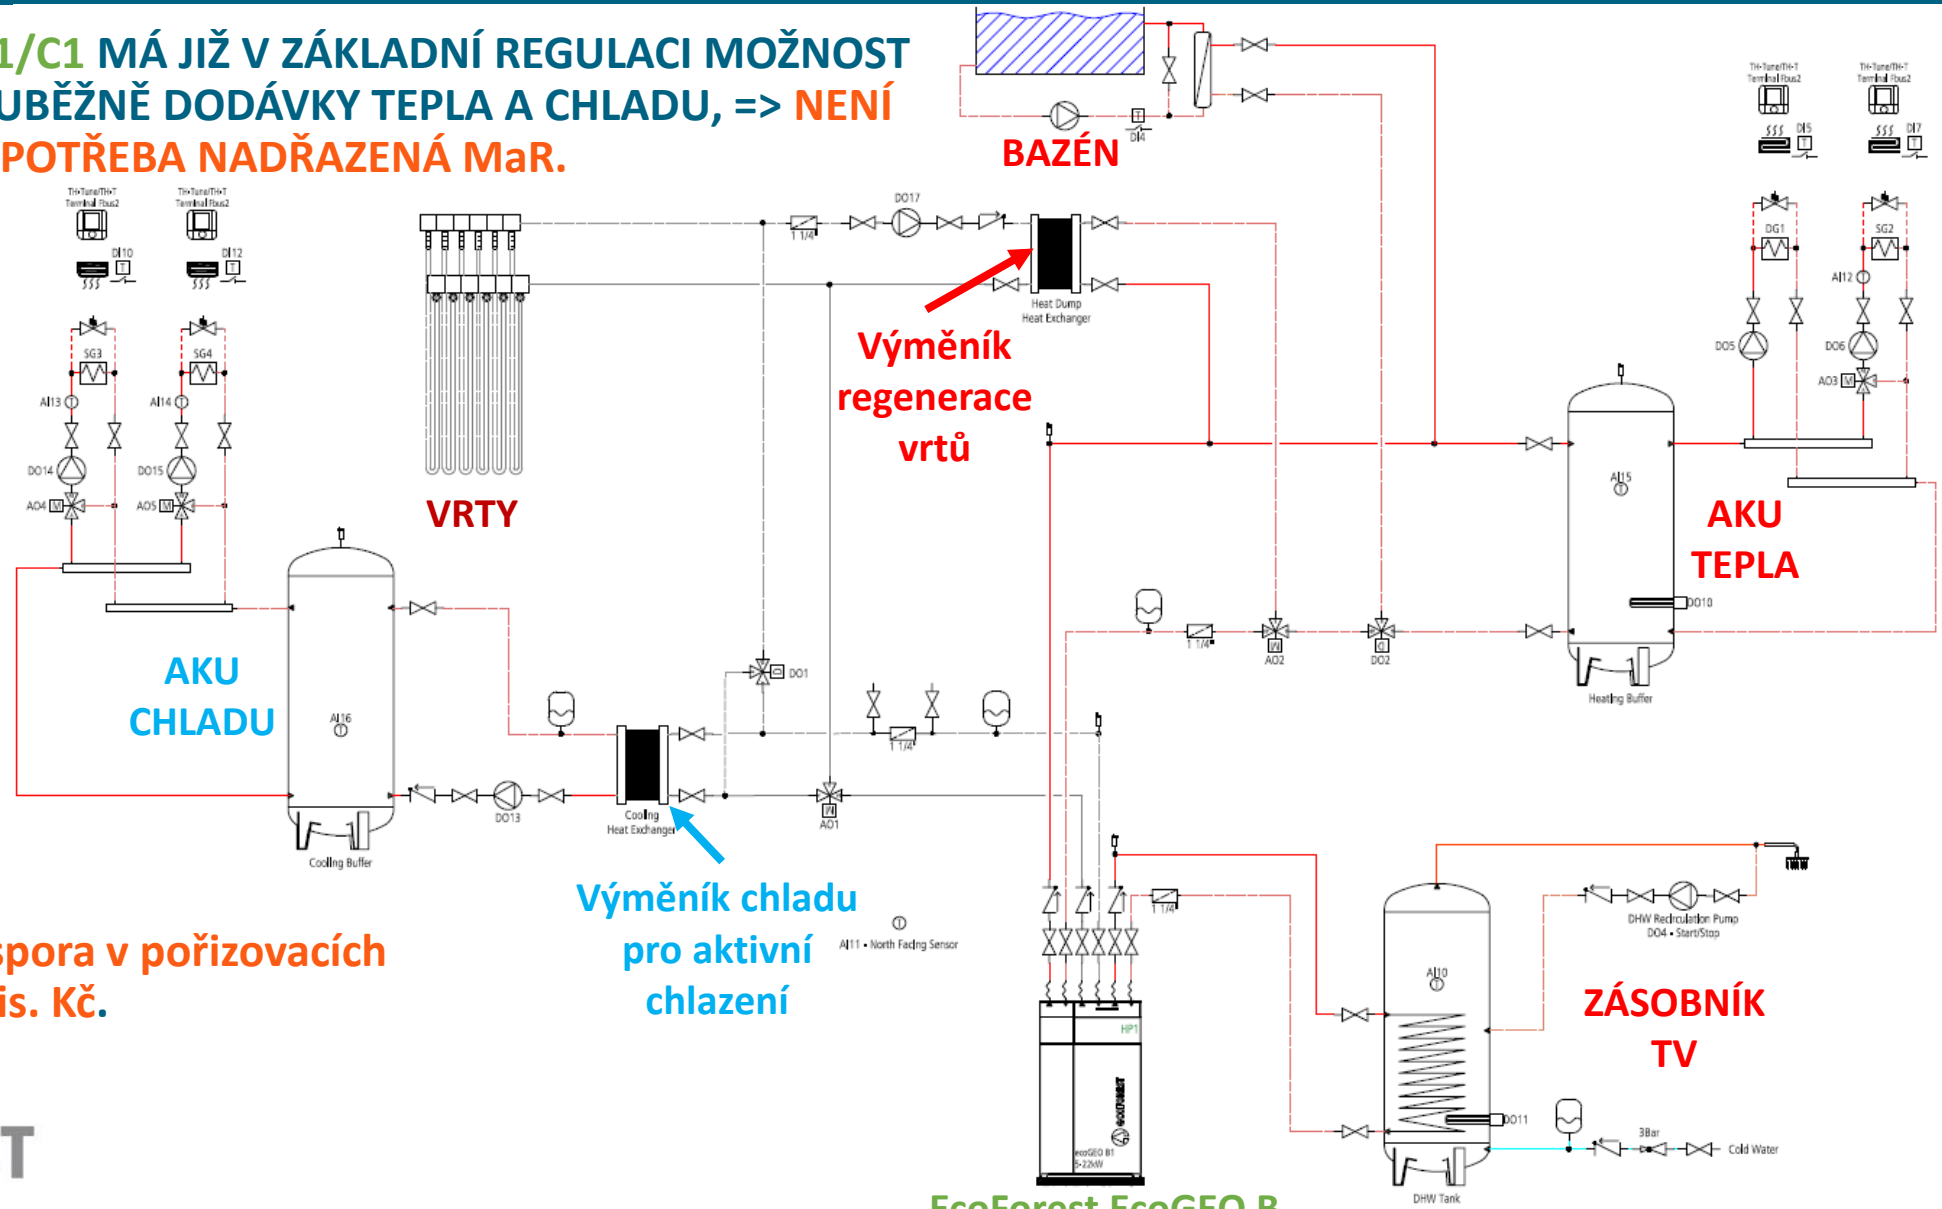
1/C1 MÁ JIŽ V ZÁKLADNÍ REGULACI MOŽNOST UBĚŽNĚ DODÁVKY TEPLA A CHLADU, => NENÍ POTŘEBA NADŘAZENÁ MaR.

BAZÉN

DI4

TH-Tune/TH-T Terminal Fbus2

TH-Tune/TH-T Terminal Fbus2

DI5

DI7

DI10

DI12

DO17

1 1/4"

Heat Dump Heat Exchanger

SG1

SG2

AI12

DO5

DO6

AO3

SG3

SG4

AI13

AI14

DO14

DO15

AO4

AO5

Výměník regenerace vrtů

VRTY

AI15

AKU TEPLA

DO10

1 1/4"

AO2

DO2

Heating Buffer

AKU CHLADU

AI16

DO1

1 1/4"

DO13

Cooling Heat Exchanger

AO1

Cooling Buffer

Výměník chladu pro aktivní chlazení

AI11 • North Facing Sensor

1 1/4"

DHW Recirculation Pump DO4 • Start/Stop

AI10

ZÁSOBNÍK TV

spora v pořizovacích is. Kč.

HP1

ecoGEO B1 5-22kW

DO11

3Bar

Cold Water

DHW Tank

T

EcoForest EcoGEO B